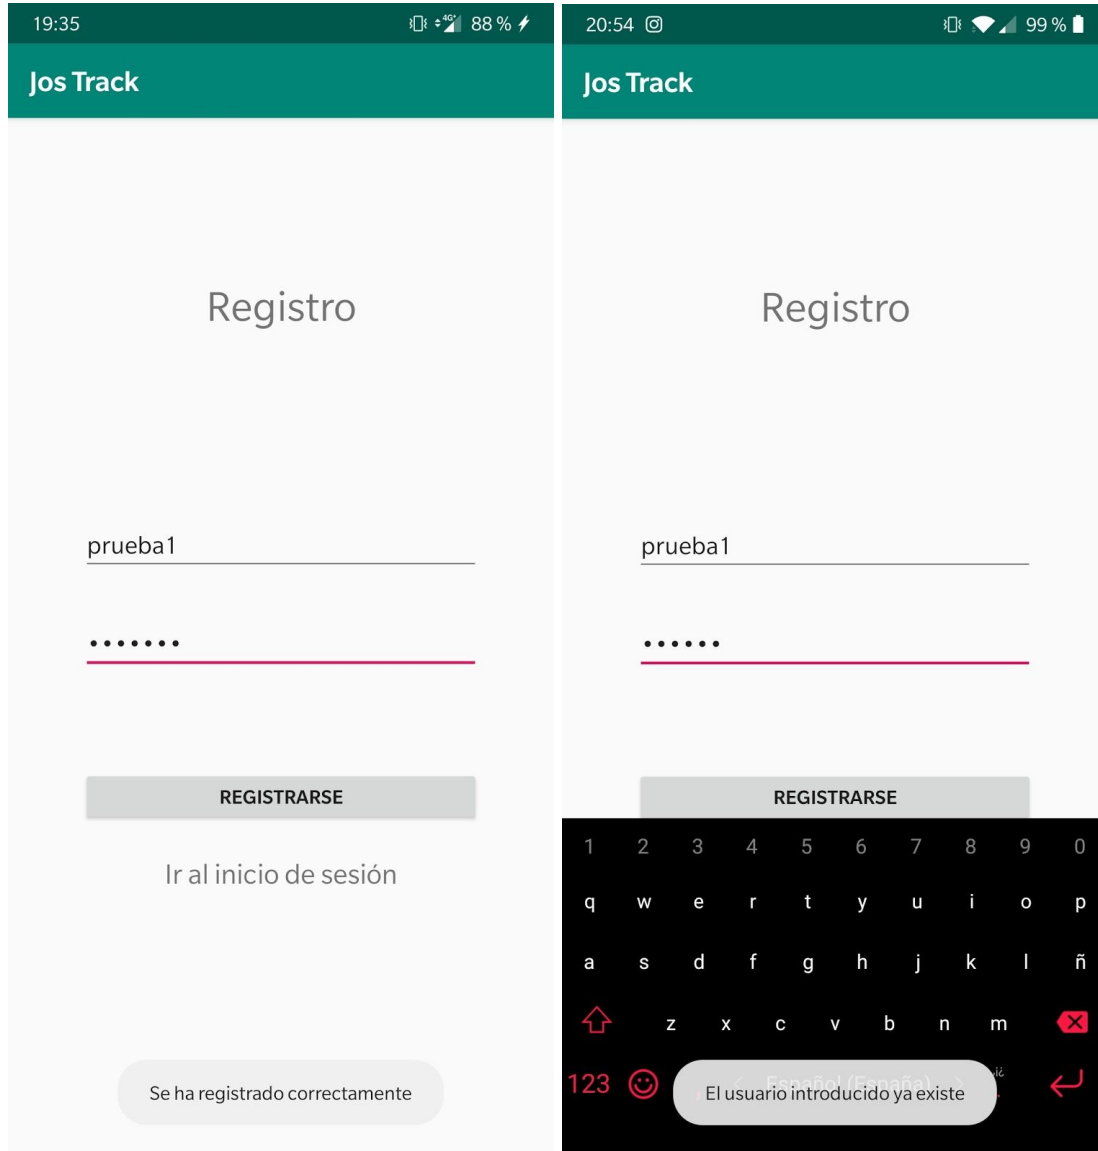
19:35 88 %

Jos Track

Registro

prueba1

•••••••

REGISTRARSE

Ir al inicio de sesión

Se ha registrado correctamente

20:54 99 %

Jos Track

Registro

prueba1

••••••

REGISTRARSE

1 2 3 4 5 6 7 8 9 0

q w e r t y u i o p

a s d f g h j k l ñ

z x c v b n m

123

El usuario introducido ya existe